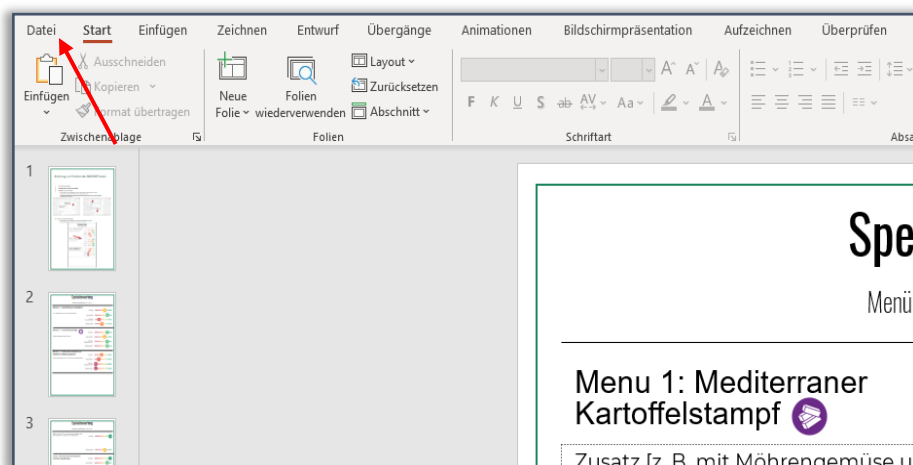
Datei Start Einfügen Zeichnen Entwurf Übergänge Animationen Bildschirmpräsentation Aufzeichnen Überprüfen

Einfügen
Ausschneiden
Kopieren
Format übertragen
Zwischenablage

Neue Folie
Folien wiederverwenden
Layout
Zurücksetzen
Abschnitt
Folien

F K U S ab AV Aa A
Schriftart

Absa

1
2
3

Spe
Menü

Menu 1: Mediterraner Kartoffelstampf

Zusatz [z. B. mit Möhrengemüse u